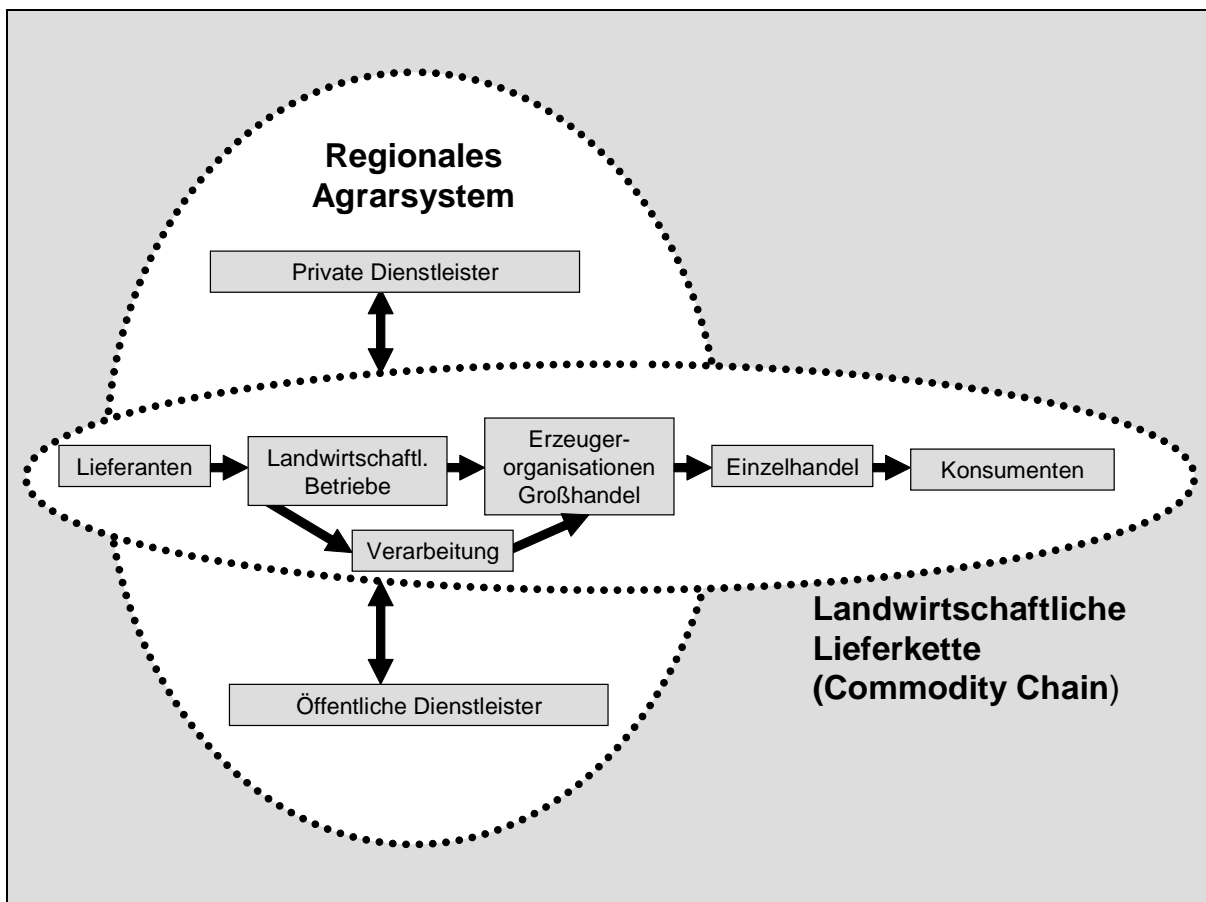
Regionales Agrarsystem

Private Dienstleister

Lieferanten

Landwirtschaftl. Betriebe

Erzeugerorganisationen Großhandel

Einzelhandel

Konsumenten

Verarbeitung

Landwirtschaftliche Lieferkette (Commodity Chain)

Öffentliche Dienstleister